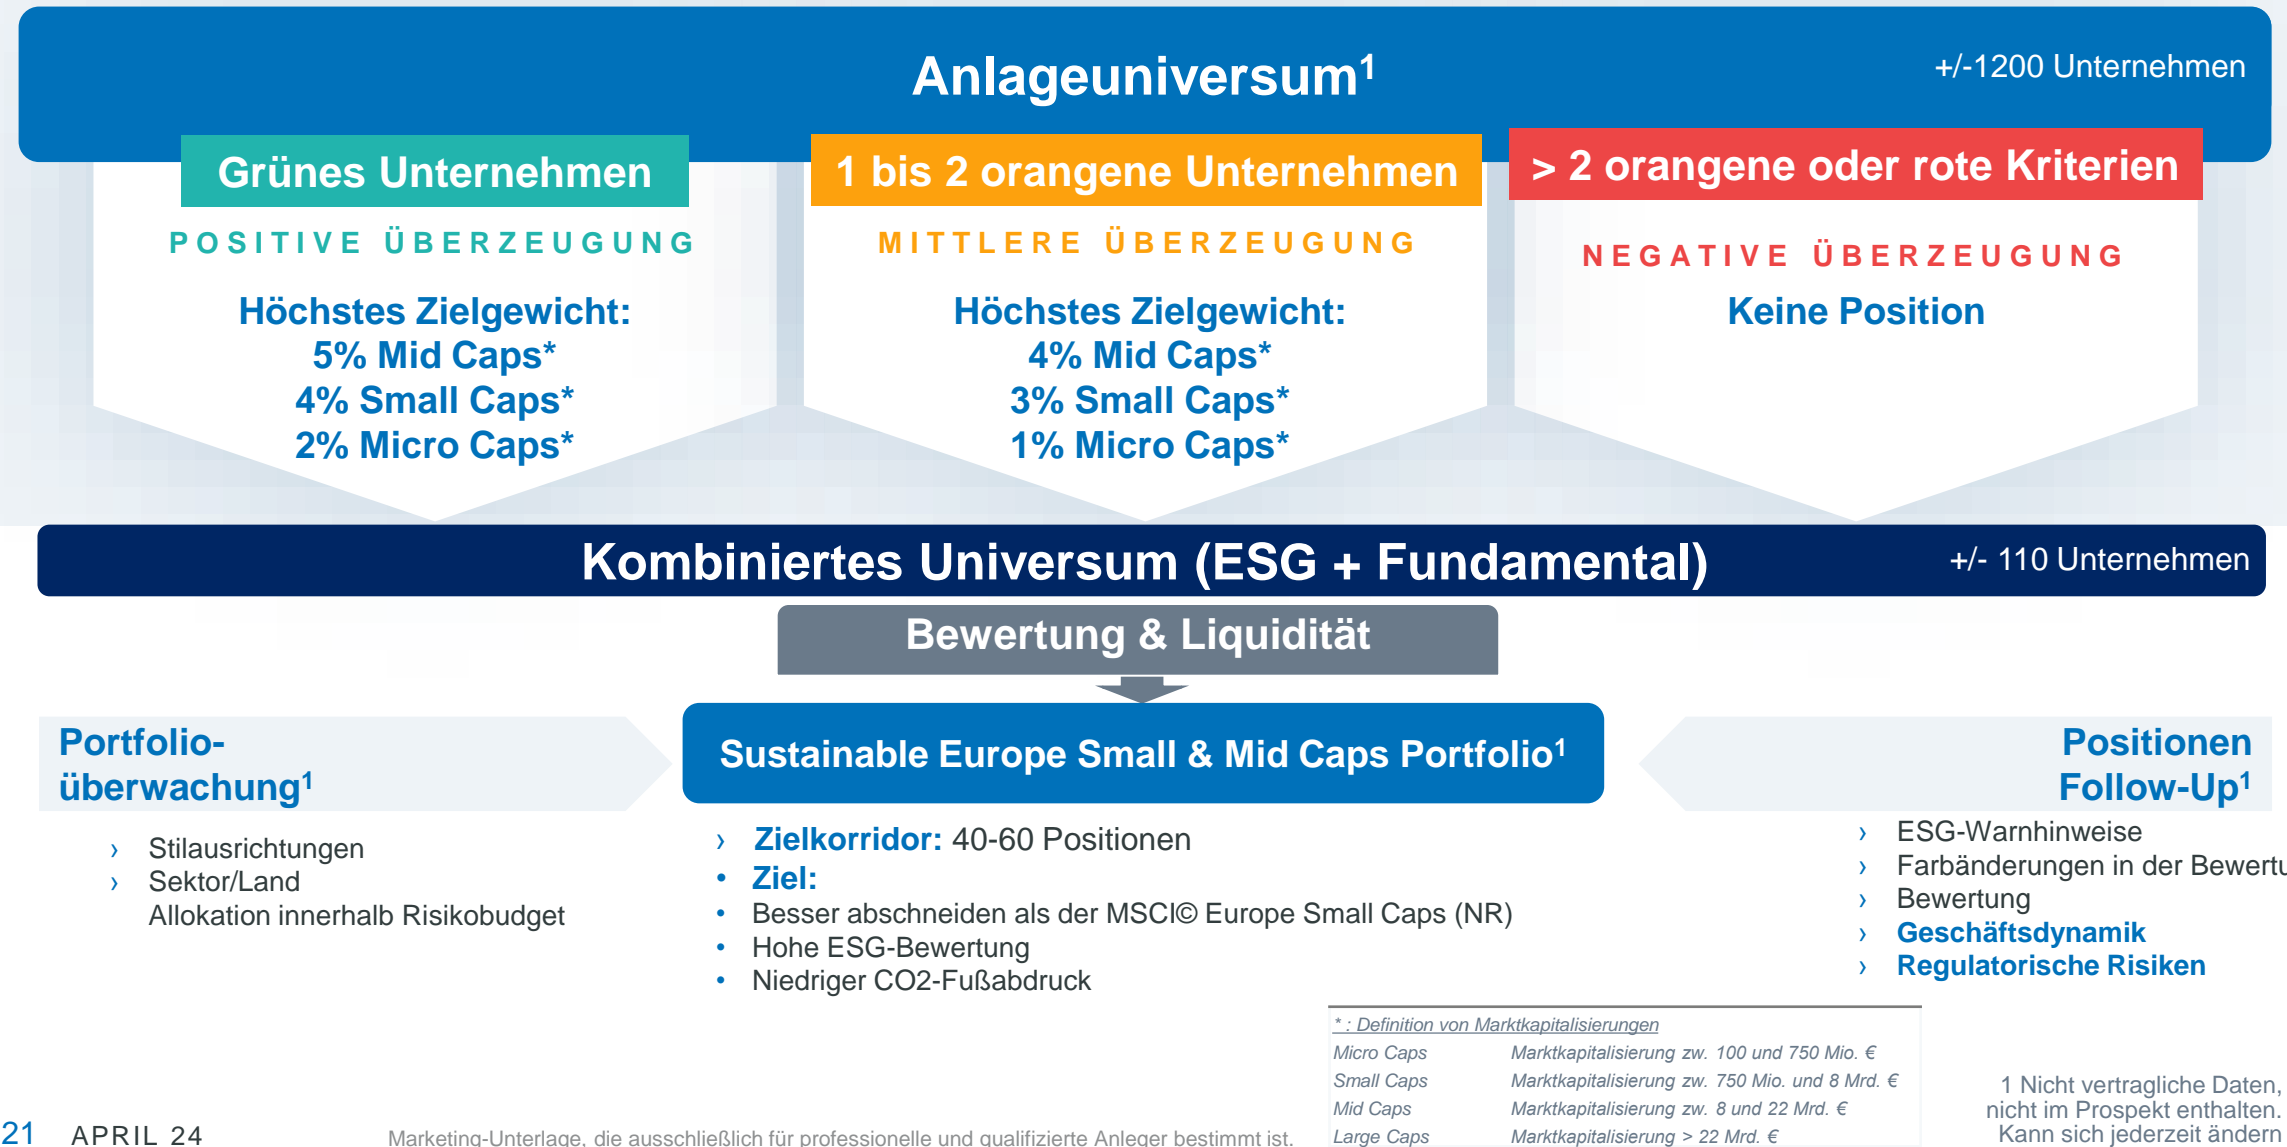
Anlageuniversum¹

+/-1200 Unternehmen

Grünes Unternehmen

POSITIVE ÜBERZEUGUNG

Höchstes Zielgewicht:
5% Mid Caps*
4% Small Caps*
2% Micro Caps*

1 bis 2 orangene Unternehmen

MITTLERE ÜBERZEUGUNG

Höchstes Zielgewicht:
4% Mid Caps*
3% Small Caps*
1% Micro Caps*

> 2 orangene oder rote Kriterien

NEGATIVE ÜBERZEUGUNG

Keine Position

Kombiniertes Universum (ESG + Fundamental)

+/- 110 Unternehmen

Bewertung & Liquidität

Portfolio-überwachung¹

› Stilausrichtungen
› Sektor/Land
Allokation innerhalb Risikobudget

Sustainable Europe Small & Mid Caps Portfolio¹

› Zielkorridor: 40-60 Positionen
• Ziel:
• Besser abschneiden als der MSCI© Europe Small Caps (NR)
• Hohe ESG-Bewertung
• Niedriger CO2-Fußabdruck

Positionen Follow-Up¹

› ESG-Warnhinweise
› Farbänderungen in der Bewertu
› Bewertung
› Geschäftsdynamik
› Regulatorische Risiken

* : Definition von Marktkapitalisierungen

| Micro Caps | Marktkapitalisierung zw. 100 und 750 Mio. € |
|---|---|
| Small Caps | Marktkapitalisierung zw. 750 Mio. und 8 Mrd. € |
| Mid Caps | Marktkapitalisierung zw. 8 und 22 Mrd. € |
| Large Caps | Marktkapitalisierung > 22 Mrd. € |

1 Nicht vertragliche Daten, nicht im Prospekt enthalten. Kann sich jederzeit ändern

21 APRIL 24

Marketing-Unterlage, die ausschließlich für professionelle und qualifizierte Anleger bestimmt ist.